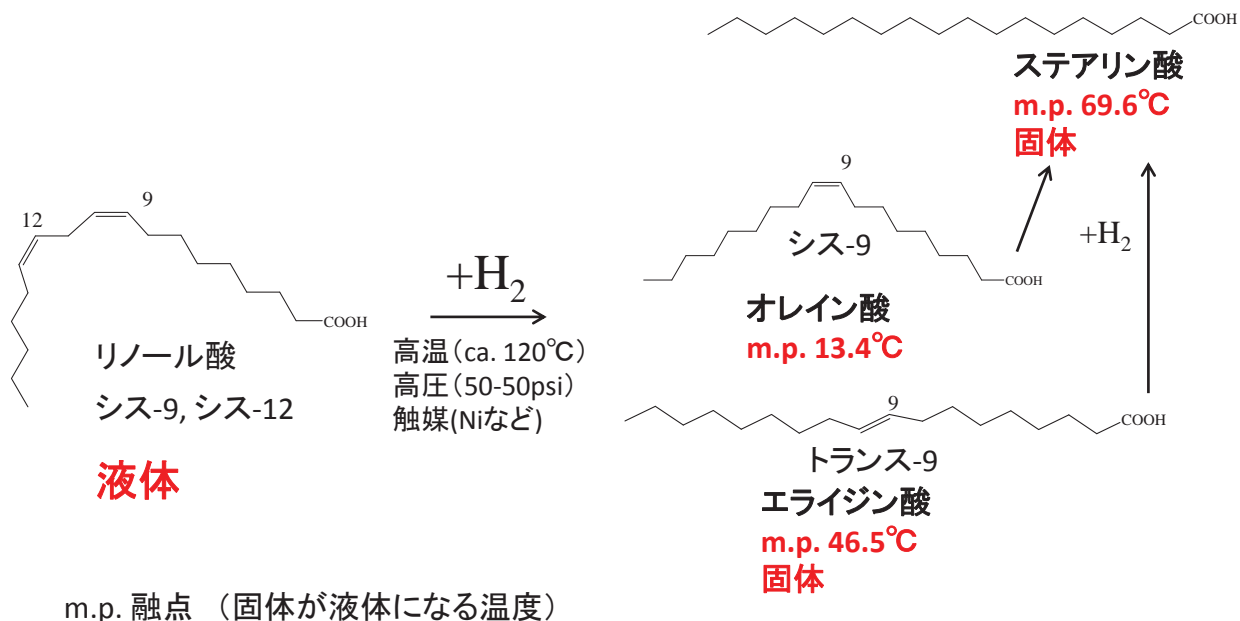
COOH
ステアリン酸
m.p. 69.6℃
固体

12
9
COOH
リノール酸
シス-9, シス-12

液体

+H$_2$
高温（ca. 120℃）
高圧（50-50psi）
触媒(Niなど)

9
シス-9
COOH
オレイン酸
m.p. 13.4℃

+H$_2$

9
COOH
トランス-9
エライジン酸
m.p. 46.5℃
固体

m.p. 融点 （固体が液体になる温度）